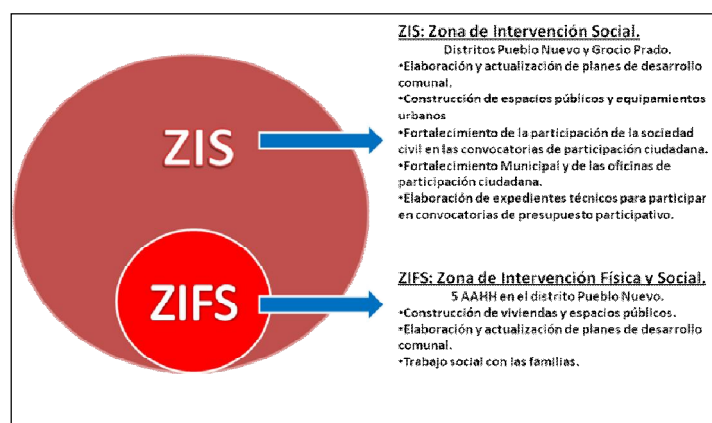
ZIS

ZIFS

ZIS: Zona de Intervención Social.

Distritos Pueblo Nuevo y Grocio Prado.

•Elaboración y actualización de planes de desarrollo comunal.

•Construcción de espacios públicos y equipamientos urbanos

•Fortalecimiento de la participación de la sociedad civil en las convocatorias de participación ciudadana.

•Fortalecimiento Municipal y de las oficinas de participación ciudadana.

•Elaboración de expedientes técnicos para participar en convocatorias de presupuesto participativo.

ZIFS: Zona de Intervención Física y Social.

5 AAHH en el distrito Pueblo Nuevo.

•Construcción de viviendas y espacios públicos.

•Elaboración y actualización de planes de desarrollo comunal.

•Trabajo social con las familias.